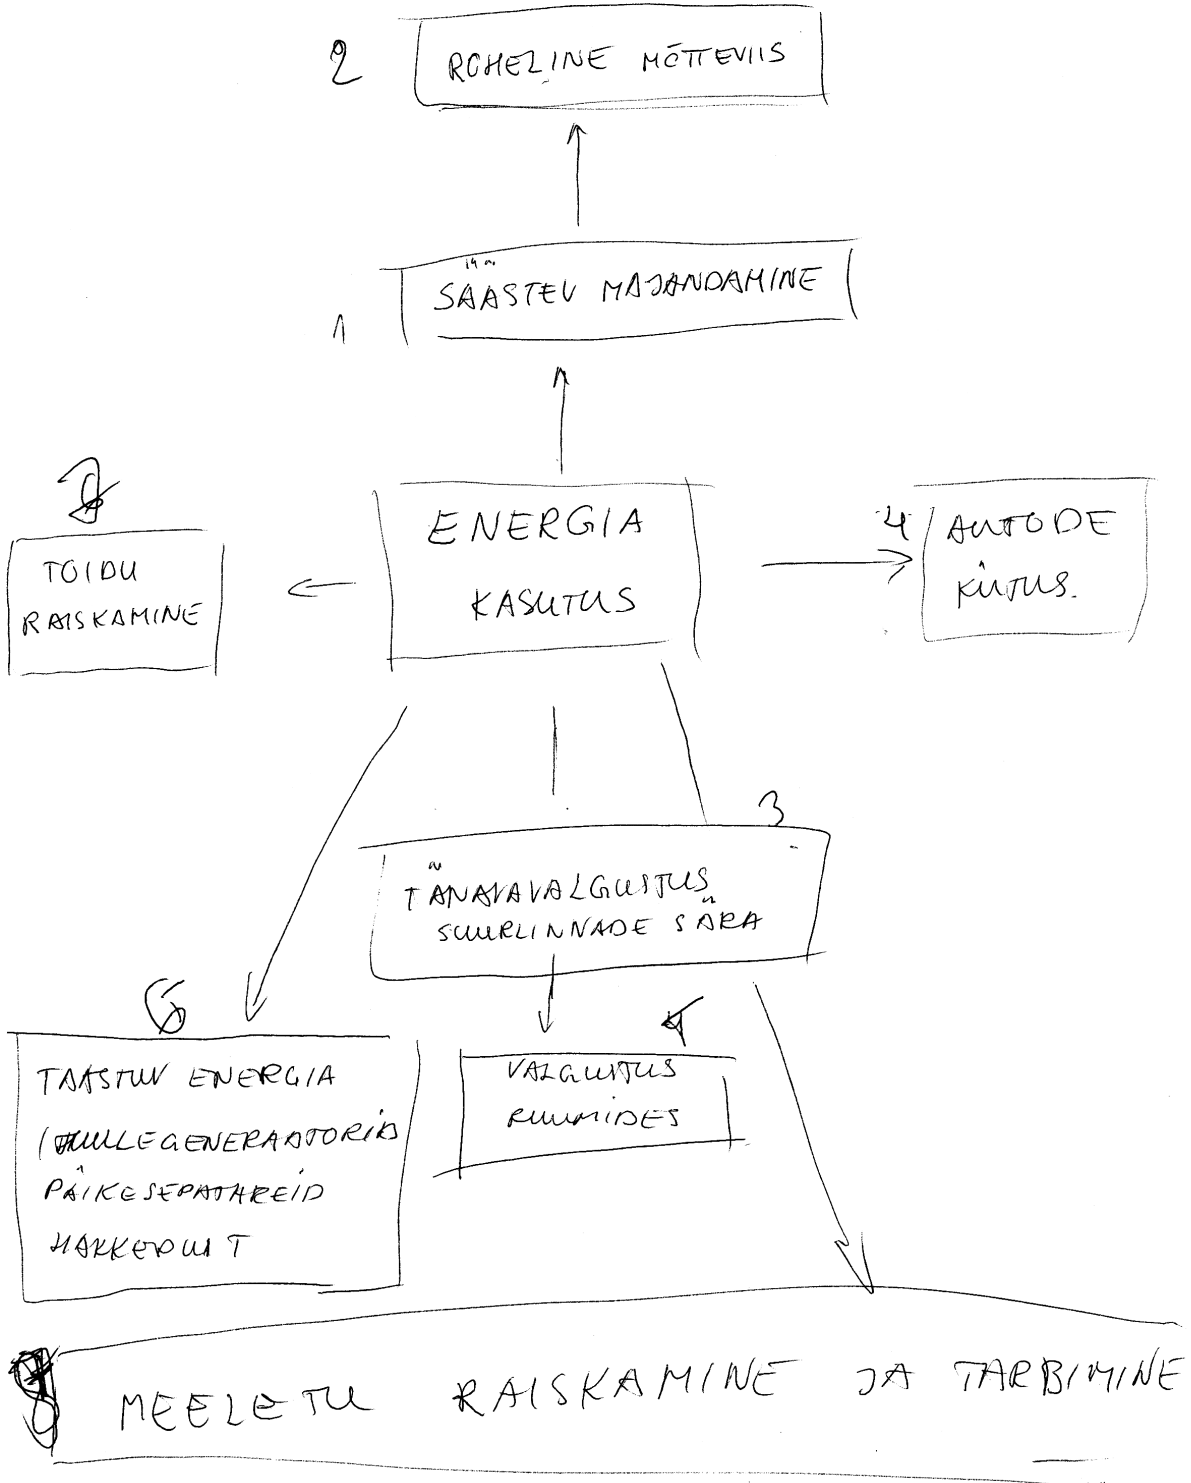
2 ROHELINE MÕTTEVIIS

1 SÄÄSTEV MAJANDAMINE

~~2~~ TOIDU RAISKAMINE

ENERGIA KASUTUS

4 AUTODE KÜTUS.

3 TÄNAVAVALGUSTUS SUURLINNADE SÄRA

6 TAASTUV ENERGIA (TUULEGENERAATORID PÄIKESEPATAREID HAKKEPUIT

~~7~~ VALGUSTUS RUUMIDES

~~8~~ MEELETU RAISKAMINE JA TARBIMINE